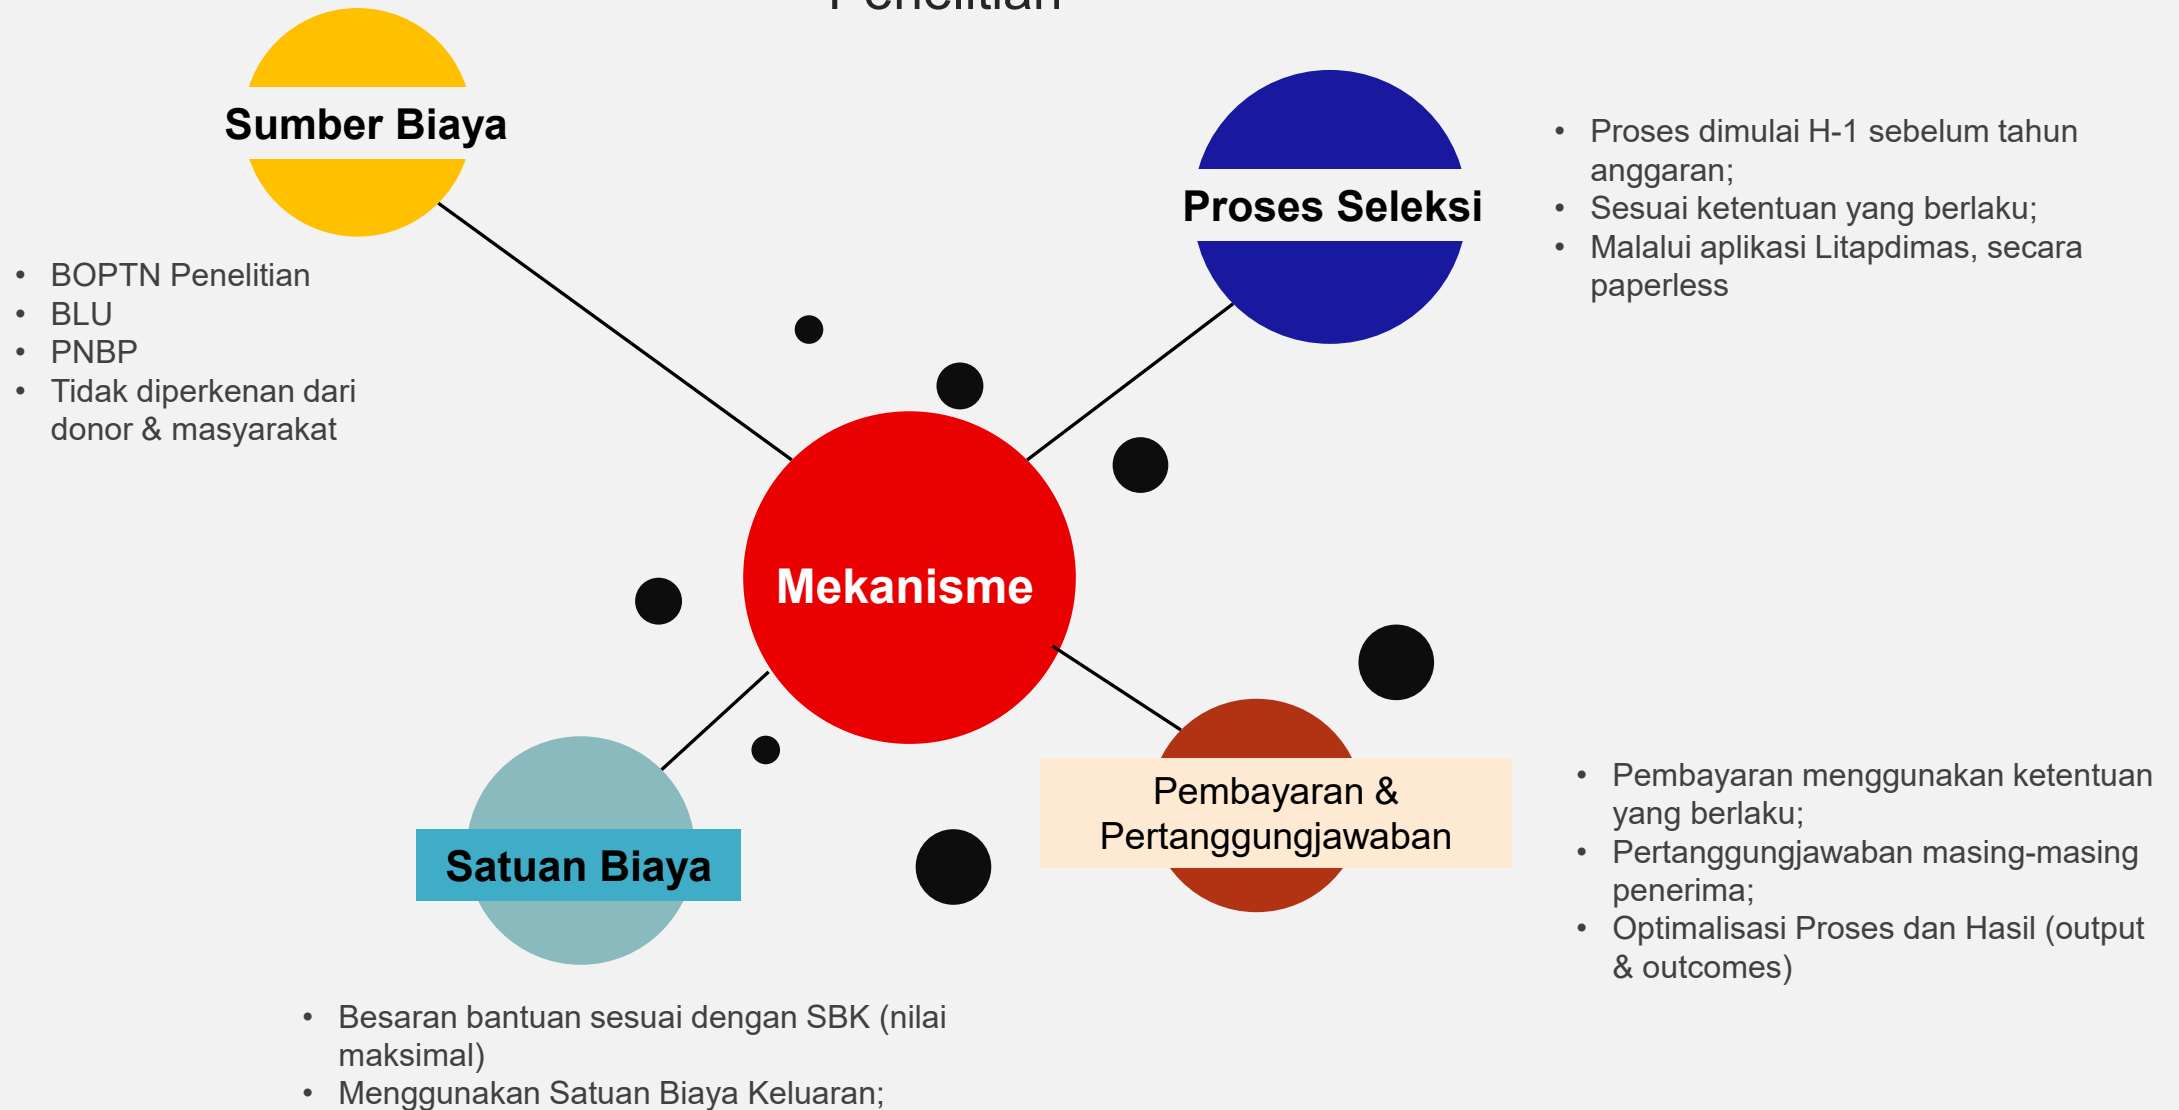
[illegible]

Sumber Biaya

- BOPTN Penelitian
- BLU
- PNBP
- Tidak diperkenan dari donor & masyarakat

Proses Seleksi

- Proses dimulai H-1 sebelum tahun anggaran;
- Sesuai ketentuan yang berlaku;
- Malalui aplikasi Litapdimas, secara paperless

Mekanisme

Satuan Biaya

- Besaran bantuan sesuai dengan SBK (nilai maksimal)
- Menggunakan Satuan Biaya Keluaran;

Pembayaran & Pertanggungjawaban

- Pembayaran menggunakan ketentuan yang berlaku;
- Pertanggungjawaban masing-masing penerima;
- Optimalisasi Proses dan Hasil (output & outcomes)